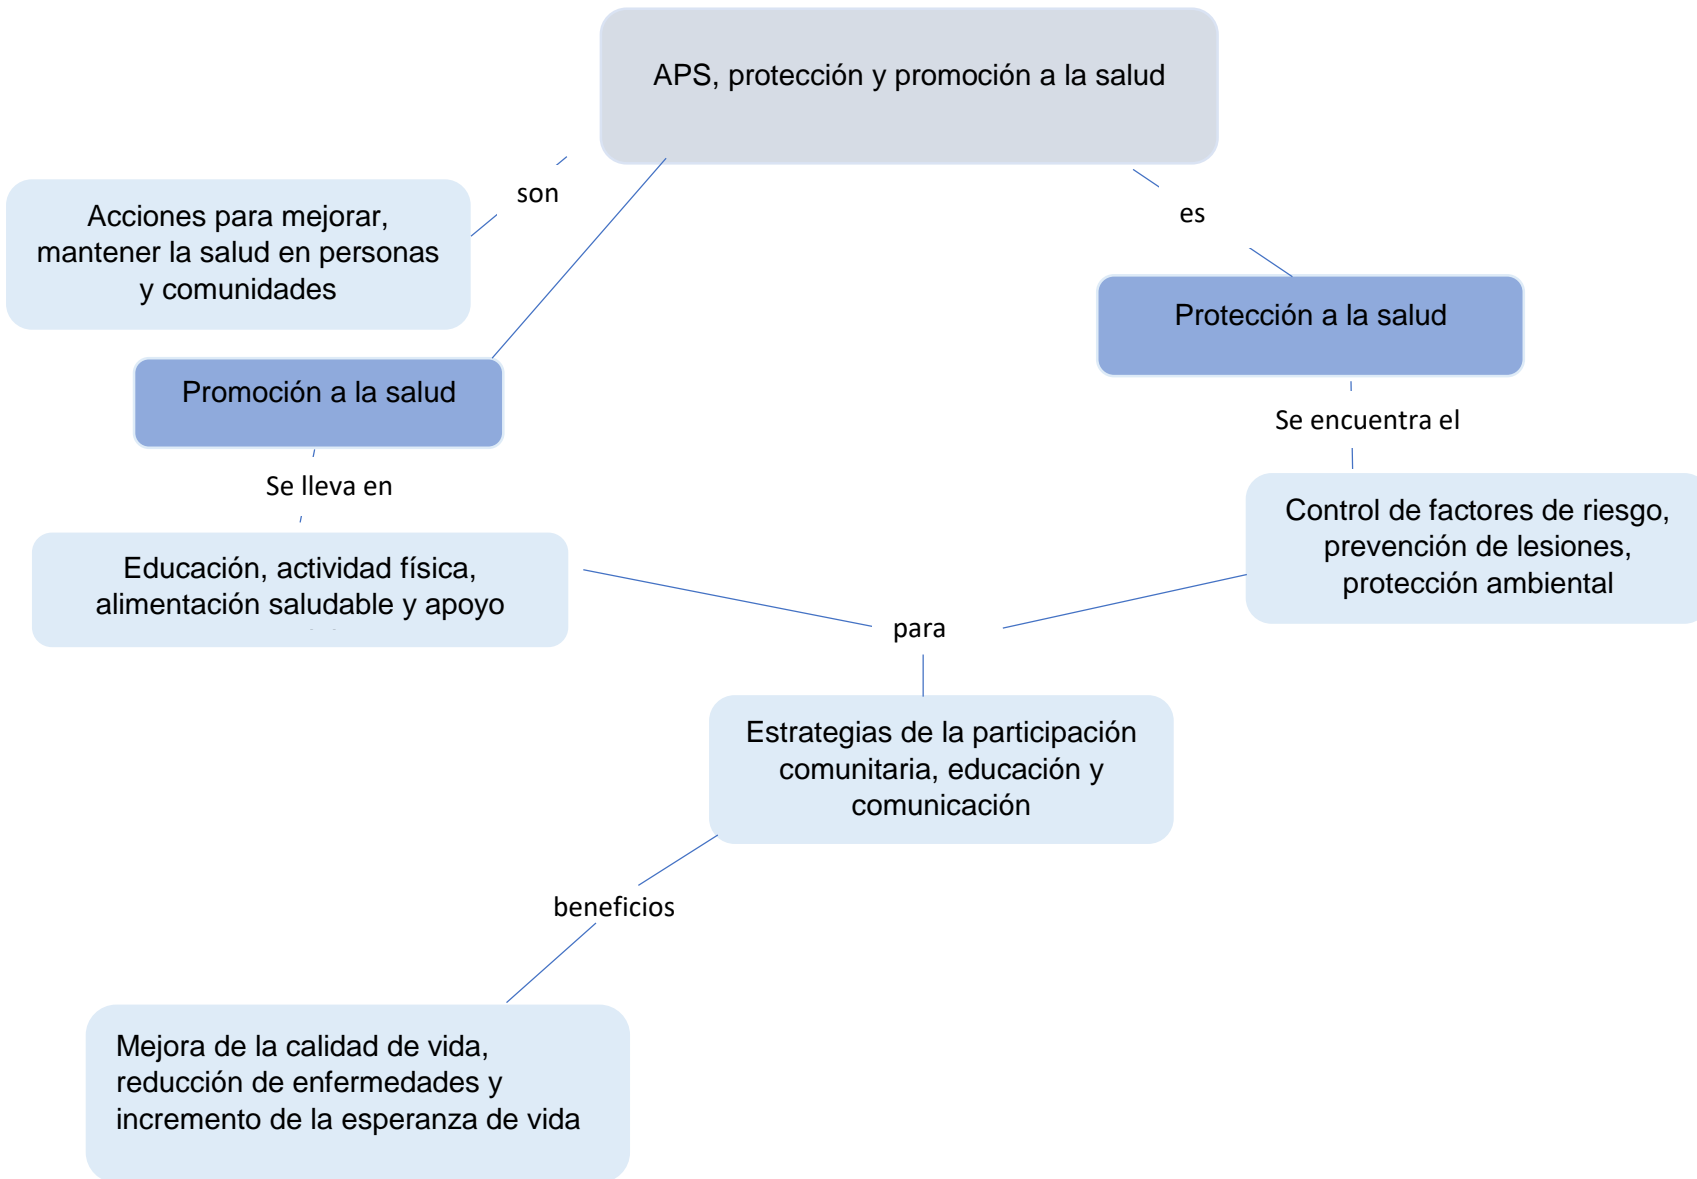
APS, protección y promoción a la salud

son

Acciones para mejorar, mantener la salud en personas y comunidades

es

Protección a la salud

Promoción a la salud

Se lleva en

Se encuentra el

Control de factores de riesgo, prevención de lesiones, protección ambiental

Educación, actividad física, alimentación saludable y apoyo

para

Estrategias de la participación comunitaria, educación y comunicación

beneficios

Mejora de la calidad de vida, reducción de enfermedades y incremento de la esperanza de vida